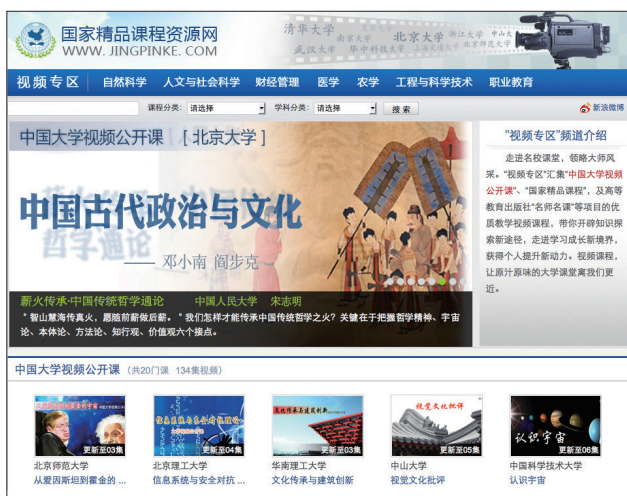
国家精品课程资源网
WWW.JINGPINKE.COM

清华大学 南京大学 北京大学 浙江大学 中山大学 武汉大学 华中科技大学 上海交通大学 北京师范大学

视频专区 自然科学 人文与社会科学 财经管理 医学 农学 工程与科学技术 职业教育

课程分类: 请选择 学科分类: 请选择 搜索 新浪微博

中国大学视频公开课 [北京大学]

中国古代政治与文化

—— 邓小南 阎步克

哲学通论

薪火传承·中国传统哲学通论 中国人民大学 宋志明

" 智山慧海传真火,愿随前薪做后薪。" 我们怎样才能传承中国传统哲学之火?关键在于把握哲学精神、宇宙论、本体论、方法论、知行观、价值观六个接点。

"视频专区"频道介绍

走进名校课堂,领略大师风采。"视频专区"汇集"中国大学视频公开课"、"国家精品课程",及高等教育出版社"名师名课"等项目的优质教学视频课程,带你开辟知识探索新途径,走进学习成长新境界,获得个人提升新动力。视频课程,让原汁原味的大学课堂离我们更近。

中国大学视频公开课 (共20门课 134集视频)

更新至03集
北京师范大学
从爱因斯坦到霍金的 ...

更新至04集
北京理工大学
信息系统与安全对抗 ...

更新至03集
华南理工大学
文化传承与建筑创新

视觉文化批评
更新至05集
中山大学
视觉文化批评

认识宇宙
更新至06集
中国科学技术大学
认识宇宙